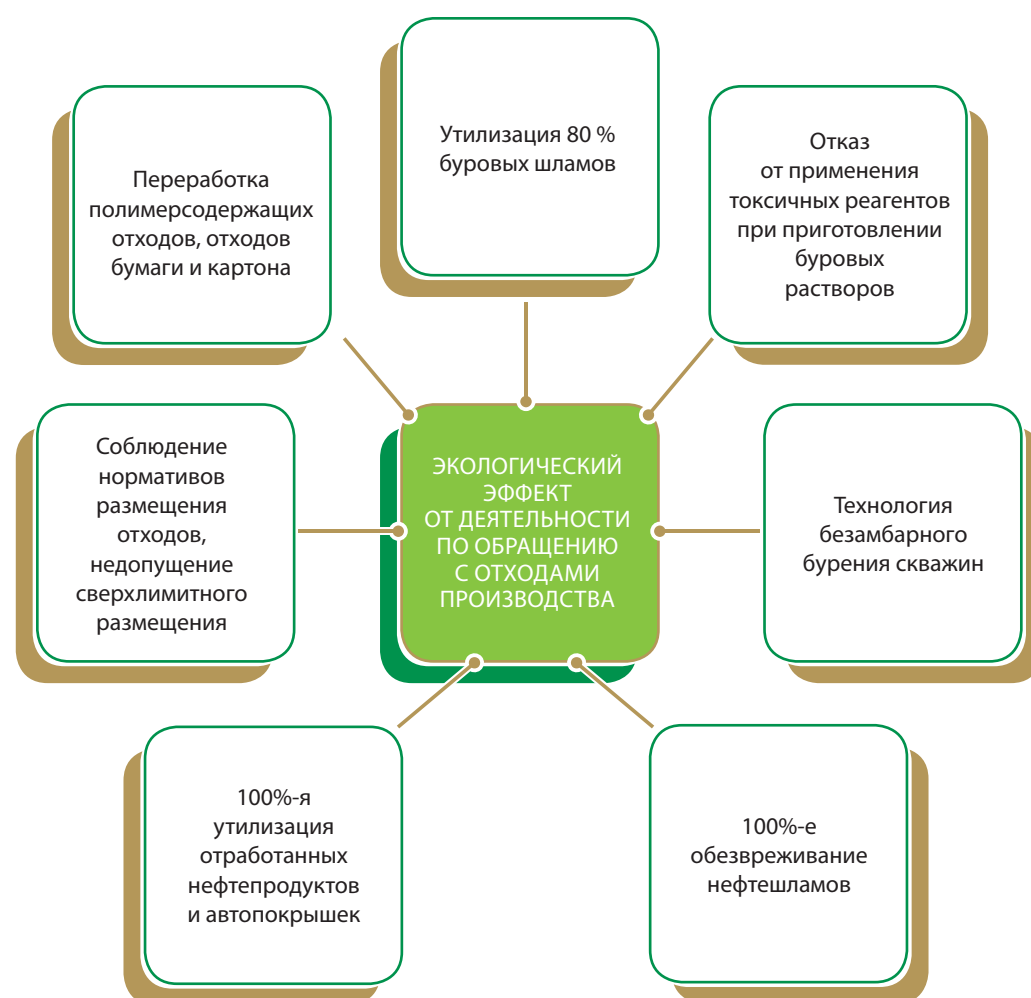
Утилизация 80 % буровых шламов

Переработка полимерсодержащих отходов, отходов бумаги и картона

Отказ от применения токсичных реагентов при приготовлении буровых растворов

ЭКОЛОГИЧЕСКИЙ ЭФФЕКТ ОТ ДЕЯТЕЛЬНОСТИ ПО ОБРАЩЕНИЮ С ОТХОДАМИ ПРОИЗВОДСТВА

Соблюдение нормативов размещения отходов, недопущение сверхлимитного размещения

Технология безамбарного бурения скважин

100%-я утилизация отработанных нефтепродуктов и автопокрышек

100%-е обезвреживание нефтешламов